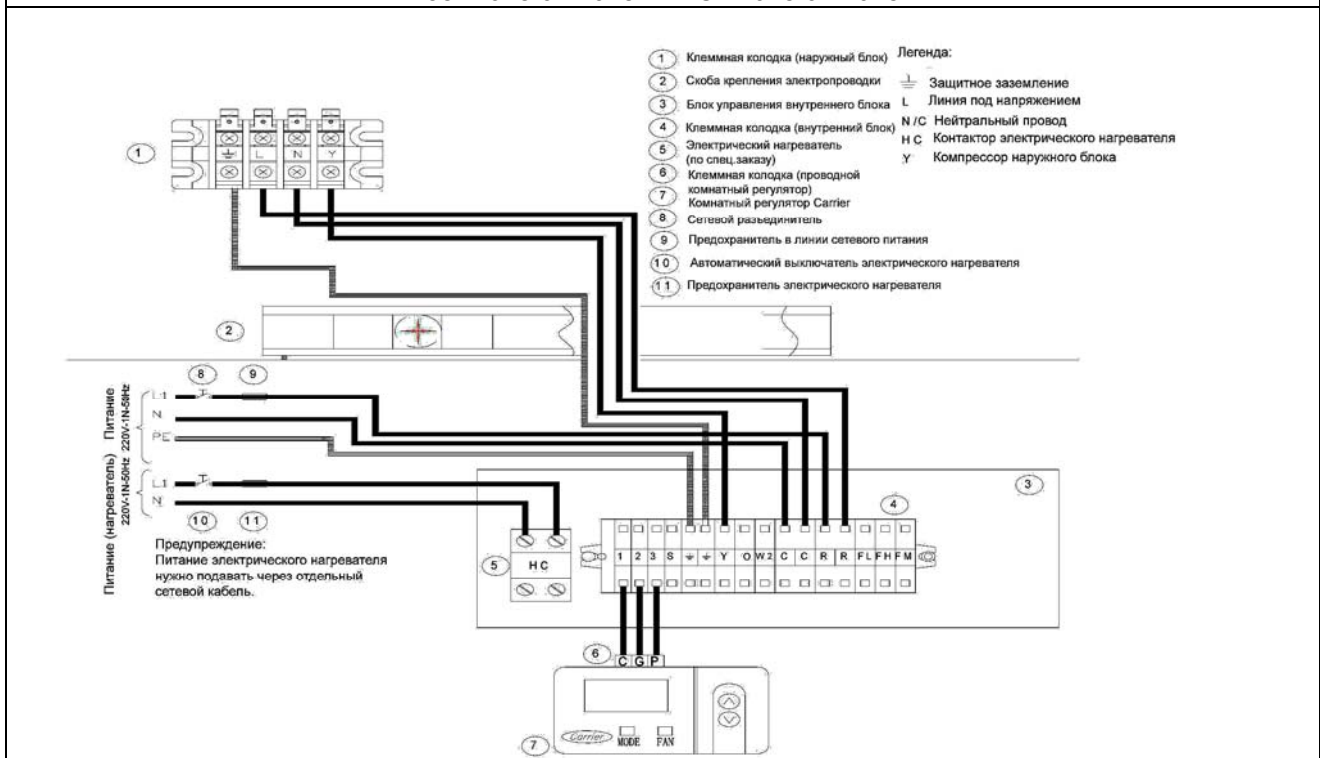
1 Клеммная колодка (наружный блок)
2 Скоба крепления электропроводки
3 Блок управления внутреннего блока
4 Клеммная колодка (внутренний блок)
5 Электрический нагреватель (по спец.заказу)
6 Клеммная колодка (проводной комнатный регулятор)
7 Комнатный регулятор Carrier
8 Сетевой разъединитель
9 Предохранитель в линии сетевого питания
10 Автоматический выключатель электрического нагревателя
11 Предохранитель электрического нагревателя

Легенда:
⏚ Защитное заземление
L Линия под напряжением
N/C Нейтральный провод
H C Контактор электрического нагревателя
Y Компрессор наружного блока

1

⏚ L N Y

2

Питание 220V-1N-50Hz
8 9
L1
N
PE

Питание (нагреватель) 220V-1N-50Hz
L1
N
10 11

Предупреждение:
Питание электрического нагревателя нужно подавать через отдельный сетевой кабель.

5 H C

3

4

1 2 3 S ⏚ ⏚ Y O W2 C C R R FL FH FM

6 C G P

7 Carrier MODE FAN